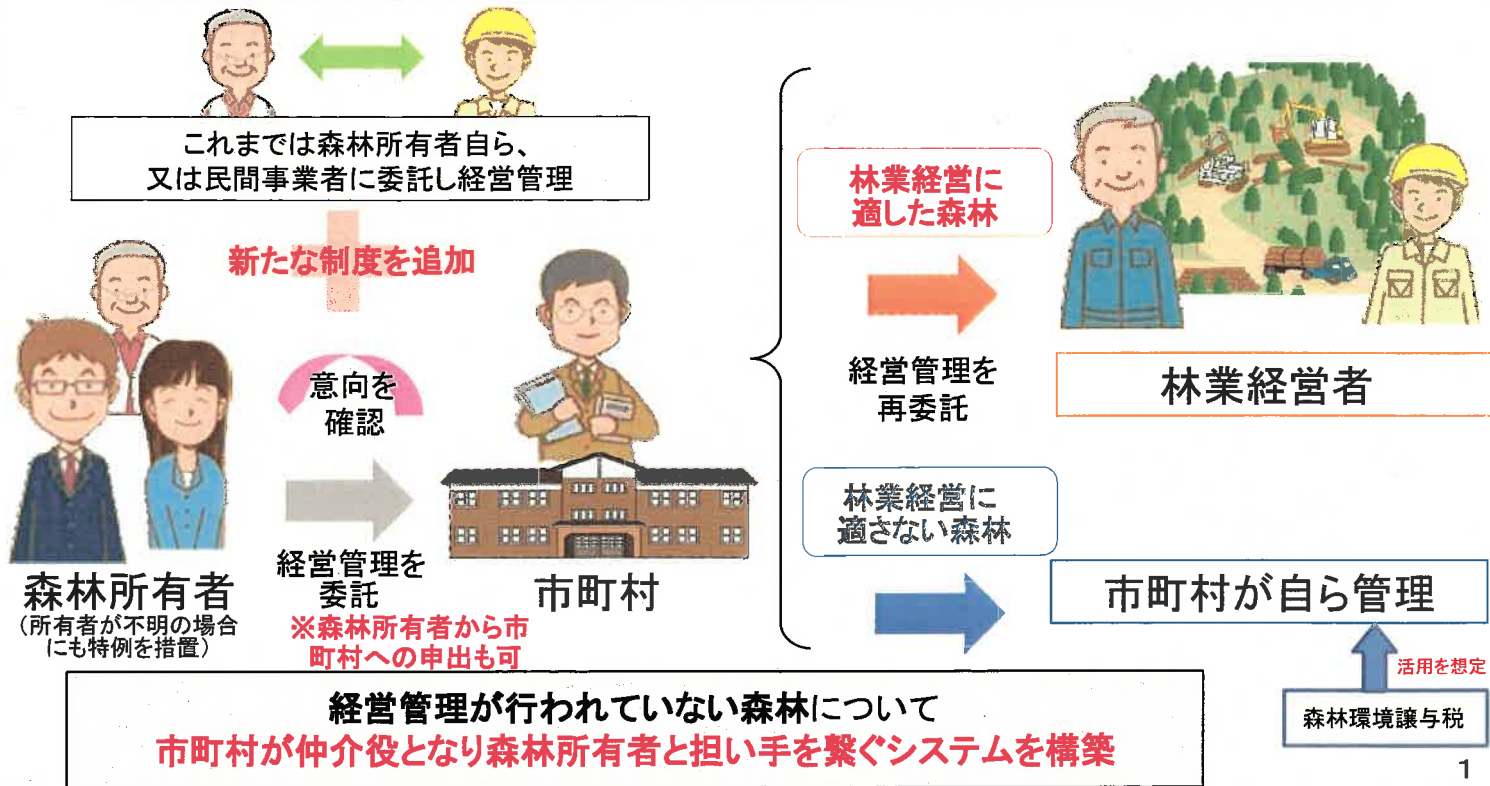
これまでは森林所有者自ら、
又は民間事業者に委託し経営管理

新たな制度を追加

意向を確認

経営管理を委託

※森林所有者から市町村への申出も可

森林所有者
（所有者が不明の場合にも特例を措置）

市町村

林業経営に適した森林

経営管理を再委託

林業経営者

林業経営に適さない森林

市町村が自ら管理

活用を想定

森林環境譲与税

経営管理が行われていない森林について
市町村が仲介役となり森林所有者と担い手を繋ぐシステムを構築

1